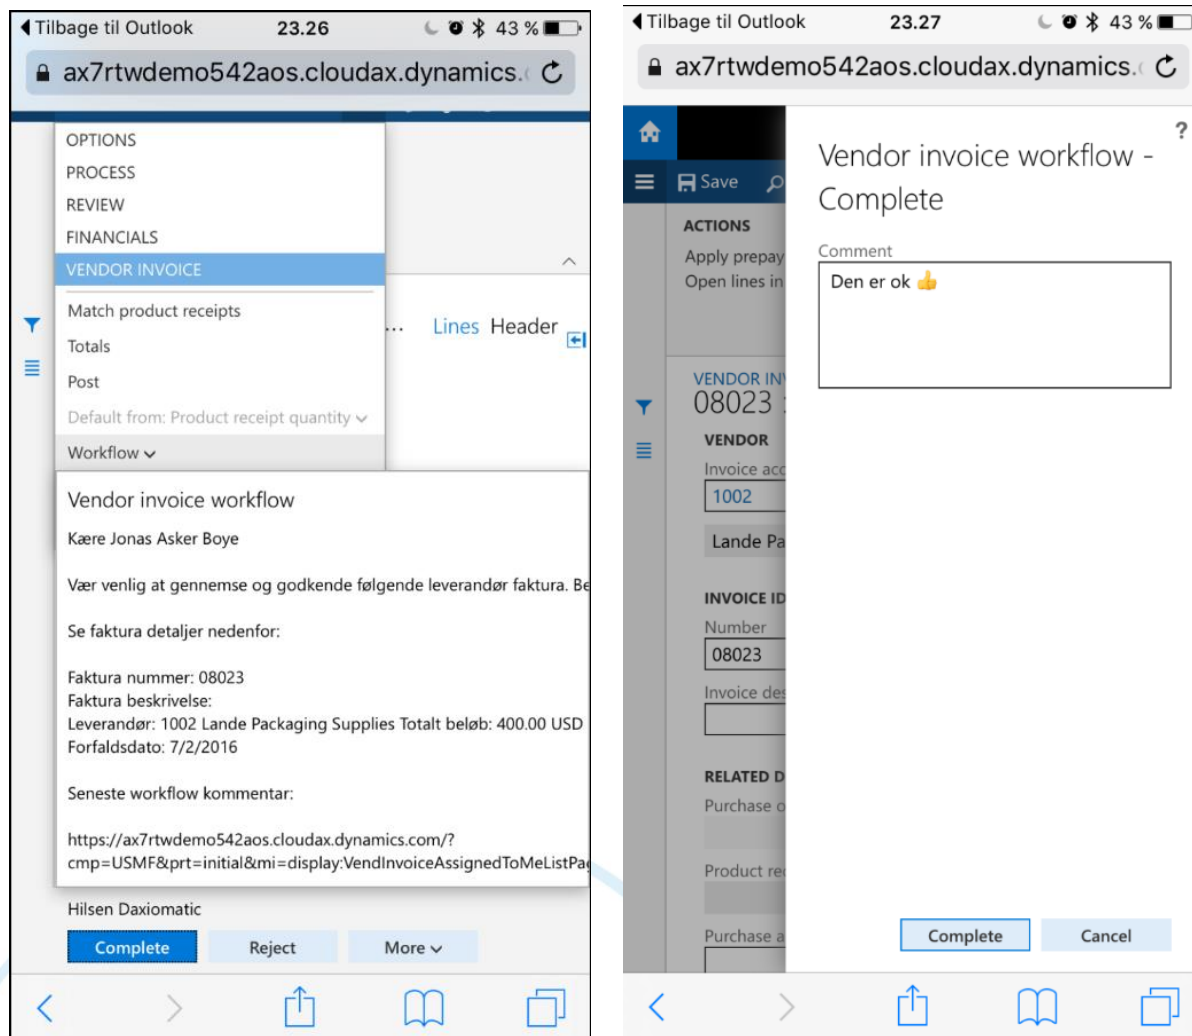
◀ Tilbage til Outlook 23.26 43 %

ax7rtwdemo542aos.cloudax.dynamics.

OPTIONS
PROCESS
REVIEW
FINANCIALS
VENDOR INVOICE

Match product receipts
Totals
Post
Default from: Product receipt quantity
Workflow

... Lines Header

Vendor invoice workflow

Kære Jonas Asker Boye

Vær venlig at gennemse og godkende følgende leverandør faktura. Be

Se faktura detaljer nedenfor:

Faktura nummer: 08023
Faktura beskrivelse:
Leverandør: 1002 Lande Packaging Supplies Totalt beløb: 400.00 USD
Forfaldsdato: 7/2/2016

Seneste workflow kommentar:

https://ax7rtwdemo542aos.cloudax.dynamics.com/?cmp=USMF&prt=initial&mi=display:VendInvoiceAssignedToMeListPa

Hilsen Daxiomatic

Complete Reject More

◀ Tilbage til Outlook 23.27 43 %

ax7rtwdemo542aos.cloudax.dynamics.

Save

ACTIONS
Apply prepay
Open lines in

VENDOR IN
08023

VENDOR
Invoice acc
1002
Lande Pa

INVOICE ID
Number
08023
Invoice des

RELATED D
Purchase o
Product re
Purchase a

?

Vendor invoice workflow - Complete

Comment
Den er ok 👍

Complete Cancel